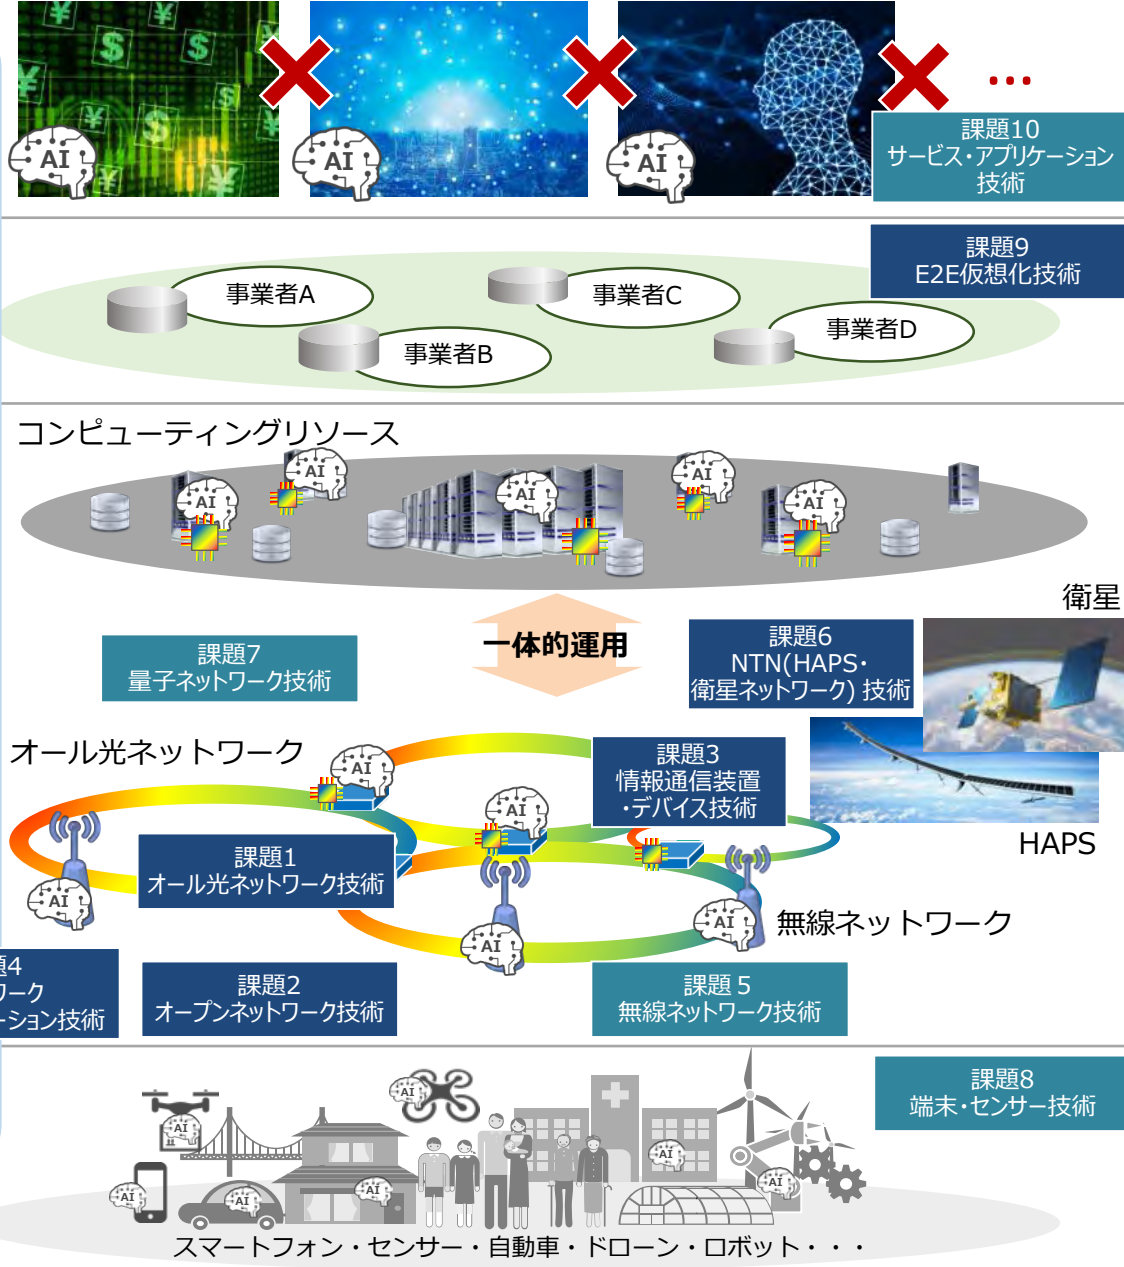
AI
AI
AI
…
課題10
サービス・アプリケーション技術

課題9
E2E仮想化技術
事業者A
事業者C
事業者D
事業者B

コンピューティングリソース
AI
AI
AI
AI
AI

衛星
課題7
量子ネットワーク技術
一体的運用
課題6
NTN(HAPS・衛星ネットワーク) 技術

オール光ネットワーク
AI
課題3
情報通信装置・デバイス技術
AI
課題1
オール光ネットワーク技術
HAPS
AI
AI
無線ネットワーク
AI

題4
ワーク
ーション技術
課題2
オープンネットワーク技術
課題 5
無線ネットワーク技術

課題8
端末・センサー技術
AI
AI
AI
AI
AI
AI
AI
スマートフォン・センサー・自動車・ドローン・ロボット・・・